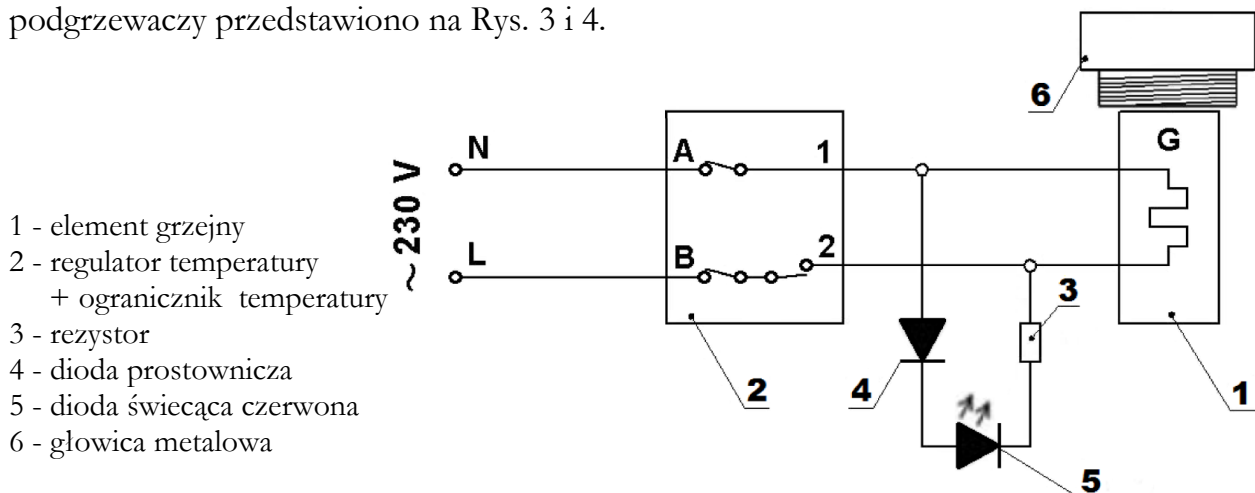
podgrzewaczy przedstawiono na Rys. 3 i 4.

1 - element grzejny
2 - regulator temperatury + ogranicznik temperatury
3 - rezystor
4 - dioda prostownicza
5 - dioda świecąca czerwona
6 - głowica metalowa

~230 V
N
L
A
B
1
2
G
6
3
2
4
1
5